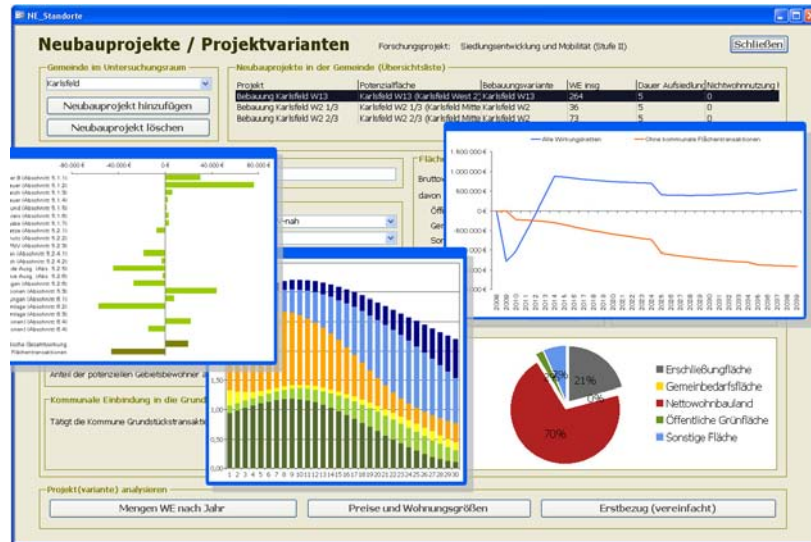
NE_Standorte

Neubauprojekte / Projektvarianten

Forschungsprojekt: Siedlungsentwicklung und Mobilität (Stufe II)

Schließen

Gemeinde im Untersuchungsraum

Karlsfeld

Neubauprojekt hinzufügen

Neubauprojekt löschen

Neubauprojekte in der Gemeinde (Übersichtsliste)

| Projekt | Potenzialfläche | Bebauungsvariante | WE insg | Dauer Aufsiedlung | Nichtwohnnutzung |
|---|---|---|---|---|---|
| Bebauung Karlsfeld W13 | Karlsfeld W13 (Karlsfeld West 2) | Karlsfeld W13 | 264 | 5 | 0 |
| Bebauung Karlsfeld W2 1/3 | Karlsfeld W2 1/3 (Karlsfeld Mitte) | Karlsfeld W2 | 36 | 5 | 0 |
| Bebauung Karlsfeld W2 2/3 | Karlsfeld W2 2/3 (Karlsfeld Mitte) | Karlsfeld W2 | 73 | 5 | 0 |

-80.000 € -40.000 € 0 € 40.000 € 80.000 €

Fläche

Brutto

davon

Öffe

Gem

Son

-nah

Alle Wirkungsketten

Ohne kommunale Flächentransaktionen

1.500.000 €
1.000.000 €
500.000 €
0 €
-500.000 €
-1.000.000 €
-1.500.000 €

2008 2009 2010 2011 2012 2013 2014 2015 2016 2017 2018 2019 2020 2021 2022 2023 2024 2025 2026 2027 2028 2029 2030 2031 2032 2033 2034 2035 2036 2037 2038 2039

Anteil der potenziellen Gebietsbewohner a

Kommunale Einbindung in die Grund

Tätigt die Kommune Grundstückstransakti

1 2 3 4 5 6 7 8 9 10 11 12 13 14 15 16 17 18 19 20 21 22 23 24 25 26 27 28 29 30

21%
2%
0%
70%

Erschließungfläche
Gemeinbedarfsfläche
Nettowohnbauland
Öffentliche Grünfläche
Sonstige Fläche

Projekt(variante) analysieren

Mengen WE nach Jahr

Preise und Wohnungsgrößen

Erstbezug (vereinfacht)